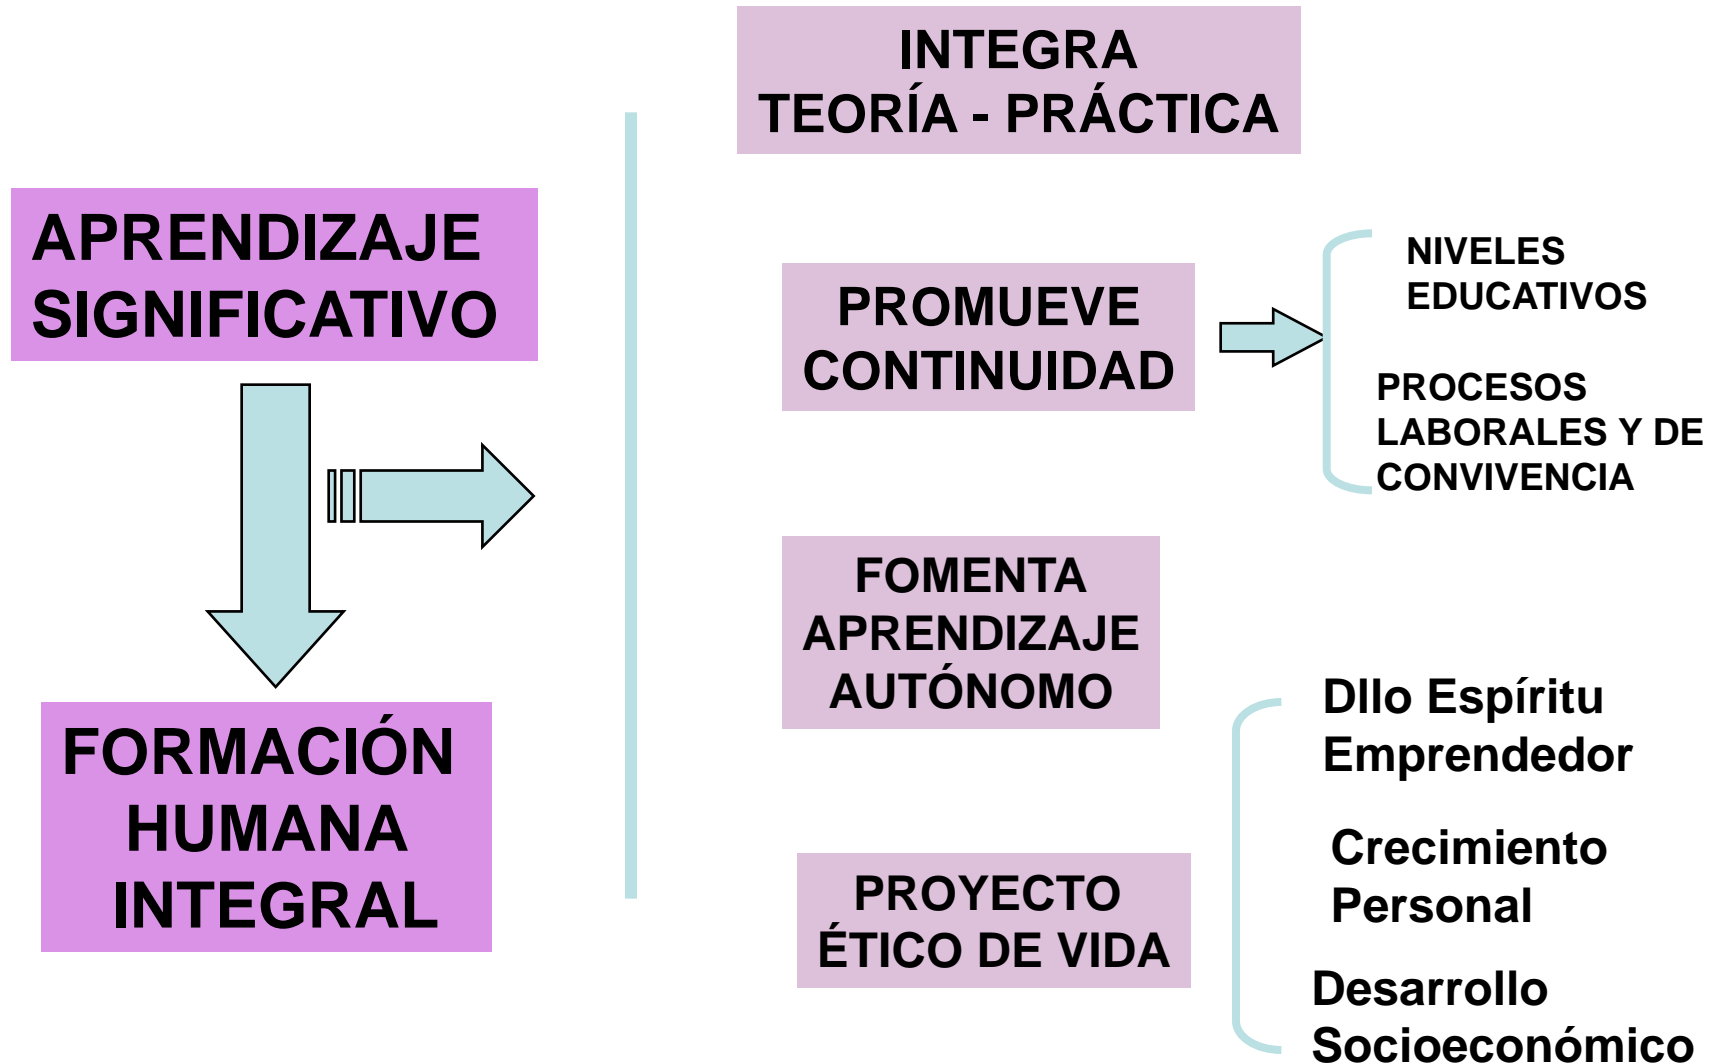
APRENDIZAJE SIGNIFICATIVO

FORMACIÓN HUMANA INTEGRAL

INTEGRA TEORÍA - PRÁCTICA

PROMUEVE CONTINUIDAD

NIVELES EDUCATIVOS

PROCESOS LABORALES Y DE CONVIVENCIA

FOMENTA APRENDIZAJE AUTÓNOMO

PROYECTO ÉTICO DE VIDA

Dllo Espíritu Emprendedor

Crecimiento Personal

Desarrollo Socioeconómico